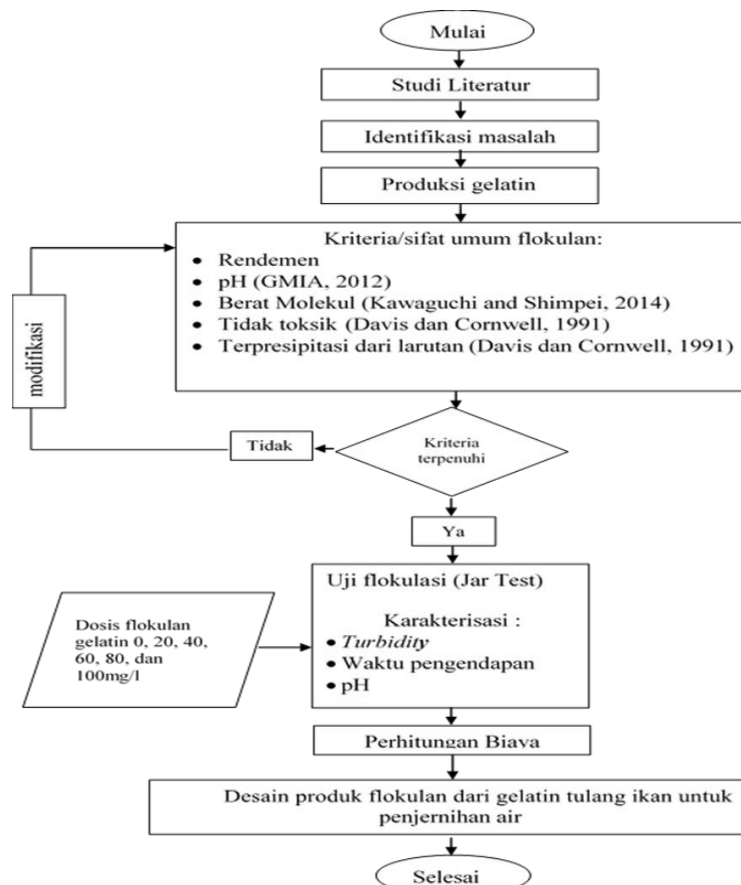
Mulai

Studi Literatur

Identifikasi masalah

Produksi gelatin

Kriteria/sifat umum flokulan:
• Rendemen
• pH (GMIA, 2012)
• Berat Molekul (Kawaguchi and Shimpei, 2014)
• Tidak toksik (Davis dan Cornwell, 1991)
• Terpresipitasi dari larutan (Davis dan Cornwell, 1991)

modifikasi

Tidak

Kriteria terpenuhi

Ya

Uji flokulasi (Jar Test)

Karakterisasi :
• *Turbidity*
• Waktu pengendapan
• pH

Dosis flokulan gelatin 0, 20, 40, 60, 80, dan 100mg/l

Perhitungan Biaya

Desain produk flokulan dari gelatin tulang ikan untuk penjernihan air

Selesai